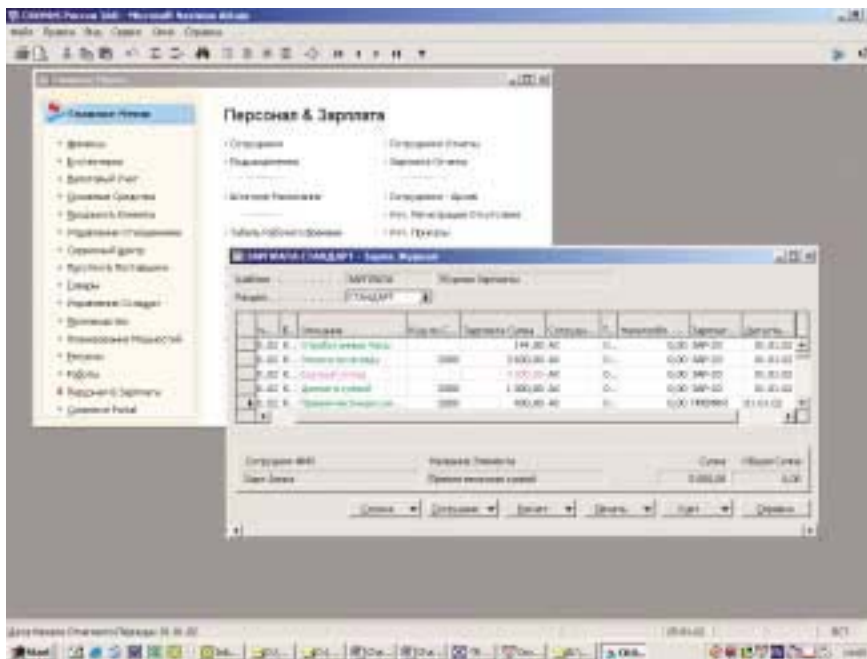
Персонал & Зарплата

Сотрудники

Подразделения

Штатное Расписание

Табель Рабочего Времени

Сотрудники Отчеты

Зарплата Отчеты

Сотрудники - Архив

Уст. Регистрации Отпусков

Уст. Приказы

ЗАРПЛАТА СТАНДАРТ

СТАНДАРТ

Общее Зарплата

| | | Описание | Код | Зарплата Сумма | | | | | |
|---|---|---|---|---|---|---|---|---|---|
| | | | | 144,00 | | | 0,00 | | |
| | | | 2000 | 2 600,00 | | | 0,00 | | |
| | | | | | | | 0,00 | | |
| | | | 2000 | 1 300,00 | | | 0,00 | | |
| | | | 2000 | 400,00 | | | 0,00 | | |

Сотрудник

Сумма

Start